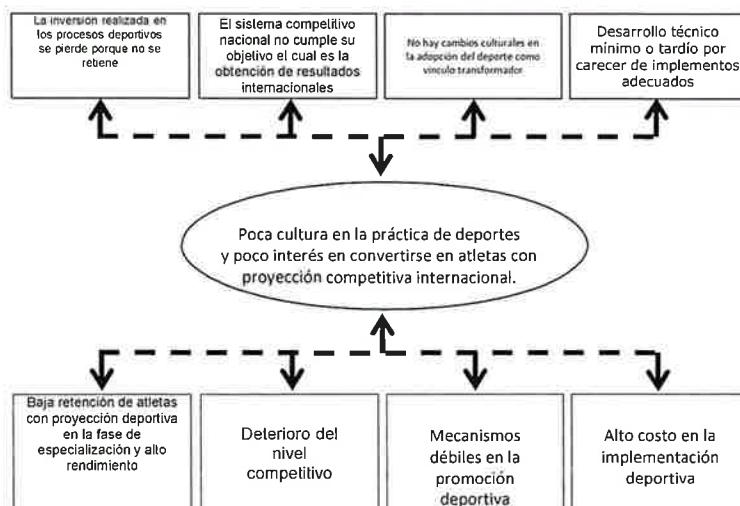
La inversion realizada en los procesos deportivos se pierde porque no se retiene

El sistema competitivo nacional no cumple su objetivo el cual es la obtención de resultados internacionales

No hay cambios culturales en la adopción del deporte como vínculo transformador

Desarrollo técnico mínimo o tardío por carecer de implementos adecuados

Poca cultura en la práctica de deportes y poco interés en convertirse en atletas con proyección competitiva internacional.

Baja retención de atletas con proyección deportiva en la fase de especialización y alto rendimiento

Deterioro del nivel competitivo

Mecanismos débiles en la promoción deportiva

Alto costo en la implementación deportiva